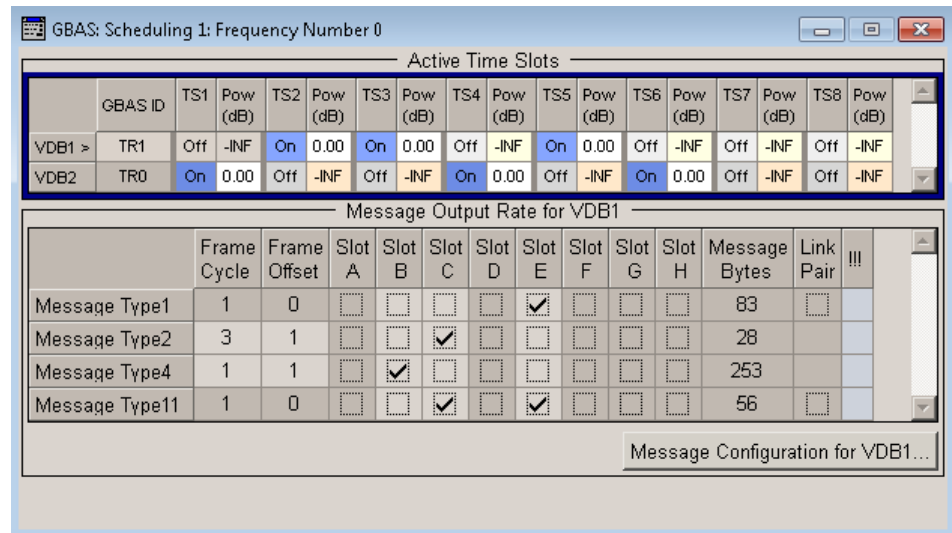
GBAS: Scheduling 1: Frequency Number 0

Active Time Slots

| | GBAS ID | TS1 | Pow (dB) | TS2 | Pow (dB) | TS3 | Pow (dB) | TS4 | Pow (dB) | TS5 | Pow (dB) | TS6 | Pow (dB) | TS7 | Pow (dB) | TS8 | Pow (dB) |
|---|---|---|---|---|---|---|---|---|---|---|---|---|---|---|---|---|---|
| VDB1 > | TR1 | Off | -INF | On | 0.00 | On | 0.00 | Off | -INF | On | 0.00 | Off | -INF | Off | -INF | Off | -INF |
| VDB2 | TR0 | On | 0.00 | Off | -INF | Off | -INF | On | 0.00 | Off | -INF | On | 0.00 | Off | -INF | Off | -INF |

Message Output Rate for VDB1

| | Frame Cycle | Frame Offset | Slot A | Slot B | Slot C | Slot D | Slot E | Slot F | Slot G | Slot H | Message Bytes | Link Pair | !!! |
|---|---|---|---|---|---|---|---|---|---|---|---|---|---|
| Message Type1 | 1 | 0 | ☐ | ☐ | ☐ | ☐ | ☑ | ☐ | ☐ | ☐ | 83 | ☐ | |
| Message Type2 | 3 | 1 | ☐ | ☐ | ☑ | ☐ | ☐ | ☐ | ☐ | ☐ | 28 | | |
| Message Type4 | 1 | 1 | ☐ | ☑ | ☐ | ☐ | ☐ | ☐ | ☐ | ☐ | 253 | | |
| Message Type11 | 1 | 0 | ☐ | ☐ | ☑ | ☐ | ☑ | ☐ | ☐ | ☐ | 56 | ☐ | |

Message Configuration for VDB1...